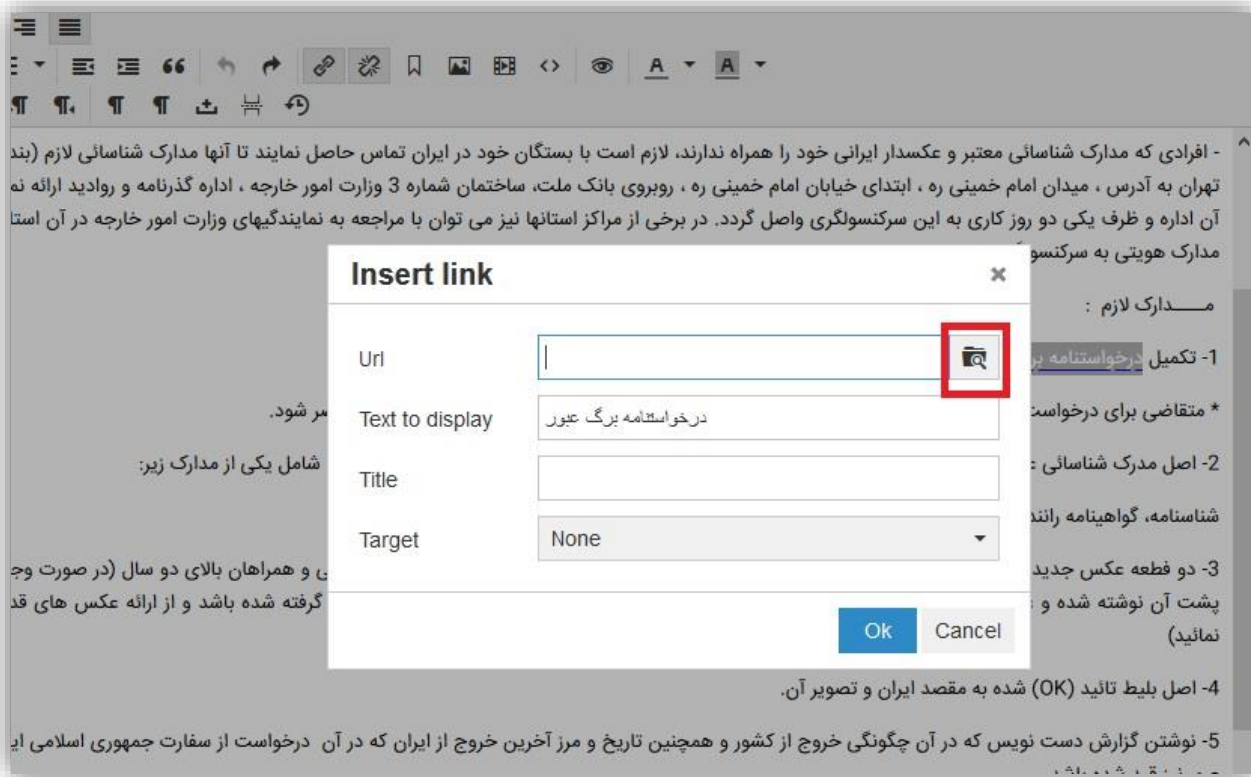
- افرادی که مدارک شناسائی معتبر و عکسدار ایرانی خود را همراه ندارند، لازم است با بستگان خود در ایران تماس حاصل نمایند تا آنها مدارک شناسائی لازم (بند
تهران به آدرس ، میدان امام خمینی ره ، ابتدای خیابان امام خمینی ره ، روبروی بانک ملت، ساختمان شماره 3 وزارت امور خارجه ، اداره گذرنامه و روادید ارائه نم
آن اداره و ظرف یکی دو روز کاری به این سرکنسولگری واصل گردد. در برخی از مراکز استانها نیز می توان با مراجعه به نمایندگیهای وزارت امور خارجه در آن استا
مدارک هویتی به سرکنسو

مـــــدارک لازم :

1- تکمیل درخواستنامه بر

* متقاضی برای درخواست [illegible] سر شود.

2- اصل مدرک شناسائی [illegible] شامل یکی از مدارک زیر:

شناسنامه، گواهینامه رانند

3- دو قطعه عکس جدید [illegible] و همراهان بالای دو سال (در صورت وج
پشت آن نوشته شده و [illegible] گرفته شده باشد و از ارائه عکس های قد
نمائید)

4- اصل بلیط تائید (OK) شده به مقصد ایران و تصویر آن.

5- نوشتن گزارش دست نویس که در آن چگونگی خروج از کشور و همچنین تاریخ و مرز آخرین خروج از ایران که در آن درخواست از سفارت جمهوری اسلامی ای

Insert link
×
Url
Text to display
درخواستنامه برگ عبور
Title
Target
None
Ok
Cancel